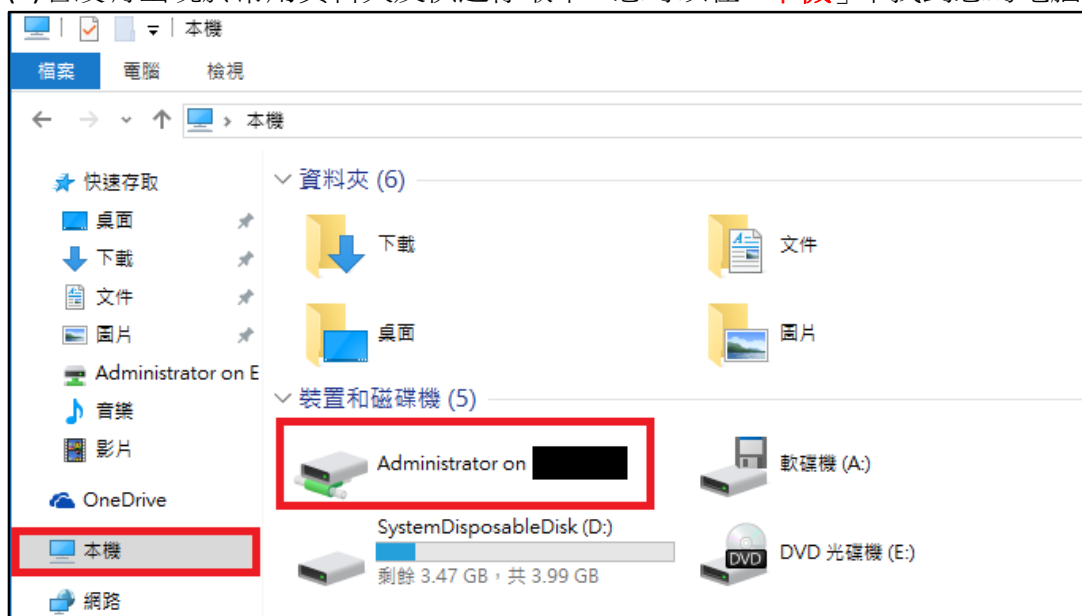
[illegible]「本機」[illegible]

本機

檔案 電腦 檢視

本機

快速存取
桌面
下載
文件
圖片
Administrator on E
音樂
影片
OneDrive
本機
網路

資料夾 (6)
下載
文件
桌面
圖片

裝置和磁碟機 (5)
Administrator on
軟碟機 (A:)
SystemDisposableDisk (D:)
剩餘 3.47 GB，共 3.99 GB
DVD
DVD 光碟機 (E:)